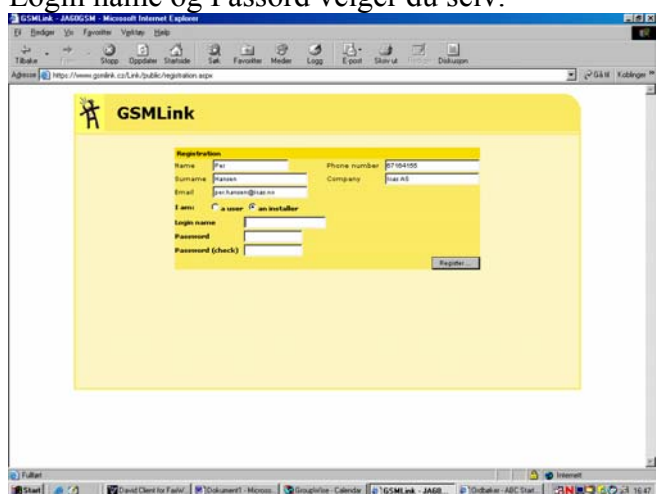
Login name og Passord velger du selv.

GSMLink - JAGGSM - Microsoft Internet Explorer

Fil Rediger Vis Favoritter Verktøy Hjelp

Tilbake Frem Stopp Oppdater Startside Søk Favoritter Medier Logg E-post Skriv ut Rediger Diskusjon

Adresse https://www.gsmlink.cz/Link/public/registration.aspx

Gå til Koblinger

GSMLink

Registration

Name Per

Surname Hansen

Email per.hansen@vaz.no

Phone number 67164155

Company Vaz AS

I am: a user an installer

Login name

Password

Password (check)

Register...

Fullført

Internett

Start

David Client for Fasw

Dokument1 - Micros...

GroupWise - Calendar

GSMLink - JAGG...

Ordbøker - ABC Start...

16:47